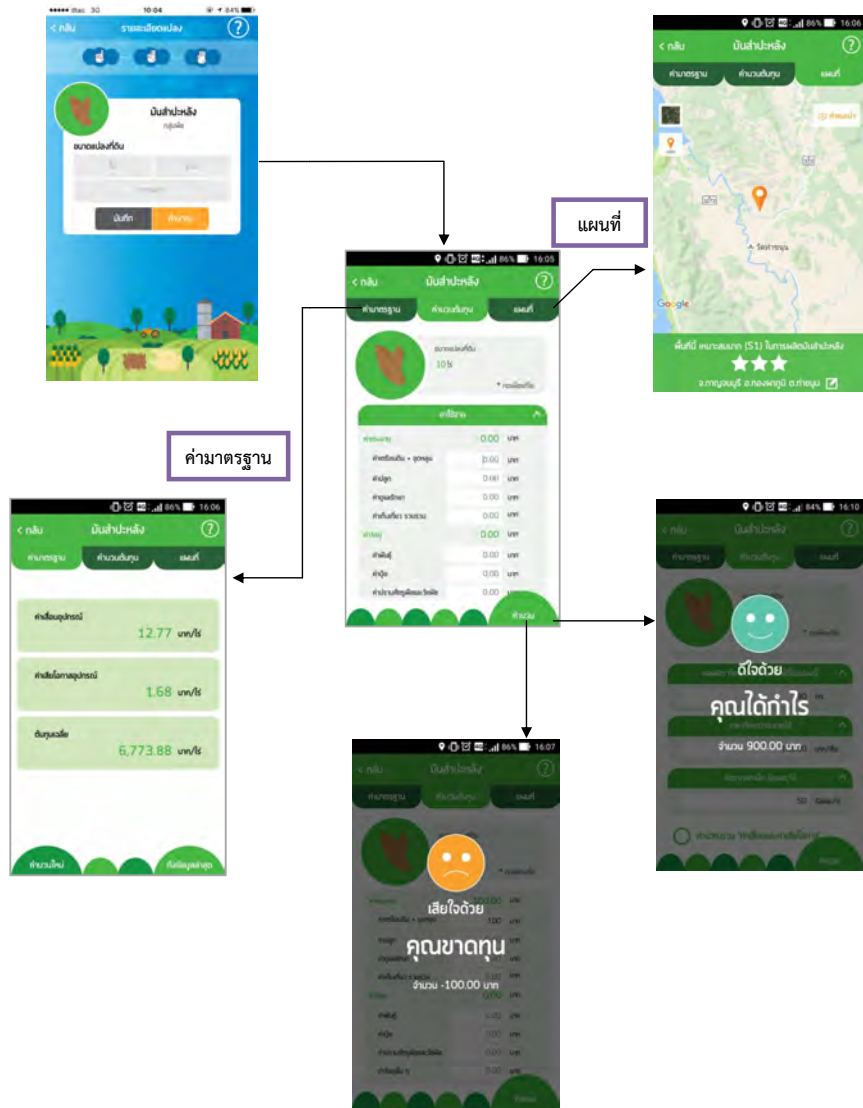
●●●●● dtac 3G 10:04 84%
< กลับ รายละเอียดแปลง ?

มันสำปะหลัง
กลุ่มพืช

ขนาดแปลงที่ดิน

บันทึก คำนวณ

9 86% 16:05
< กลับ มันสำปะหลัง ?
ค่ามาตรฐาน คำนวณต้นทุน แผนที่

ขนาดแปลงที่ดิน
10 ไร่
* กดเพื่อแก้ไข

ค่าใช้จ่าย
ค่าแรงงาน 0.00 บาท
ค่าเตรียมดิน + ยุดพรวน 0.00 บาท
ค่าปลูก 0.00 บาท
ค่าดูแลรักษา 0.00 บาท
ค่าเก็บเกี่ยว รวบรวม 0.00 บาท
ค่าวัสดุ 0.00 บาท
ค่าพันธุ์ 0.00 บาท
ค่าปุ๋ย 0.00 บาท
ค่าปราบศัตรูพืชและวัชพืช 0.00 บาท
คำนวณ

แผนที่

86% 16:05
< กลับ มันสำปะหลัง ?
ค่ามาตรฐาน คำนวณต้นทุน แผนที่
Google
พื้นที่นี้ เหมาะสมมาก (S1) ในการผลิตมันสำปะหลัง
จ.กาญจนบุรี อ.ทองผาภูมิ ต.ท่าขนุน

ค่ามาตรฐาน

86% 16:06
< กลับ มันสำปะหลัง ?
ค่ามาตรฐาน คำนวณต้นทุน แผนที่
ค่าเสื่อมอุปกรณ์ 12.77 บาท/ไร่
ค่าเสียโอกาสอุปกรณ์ 1.68 บาท/ไร่
ต้นทุนเฉลี่ย 6,773.88 บาท/ไร่
คำนวณใหม่ บันทึกข้อมูลล่าสุด

84% 16:10
< กลับ มันสำปะหลัง
ค่ามาตรฐาน คำนวณต้นทุน แผนที่
ดีใจด้วย
คุณได้กำไร
จำนวน 900.00 บาท

86% 16:07
< กลับ มันสำปะหลัง ?
ค่ามาตรฐาน คำนวณต้นทุน แผนที่
เสียใจด้วย
คุณขาดทุน
จำนวน -100.00 บาท